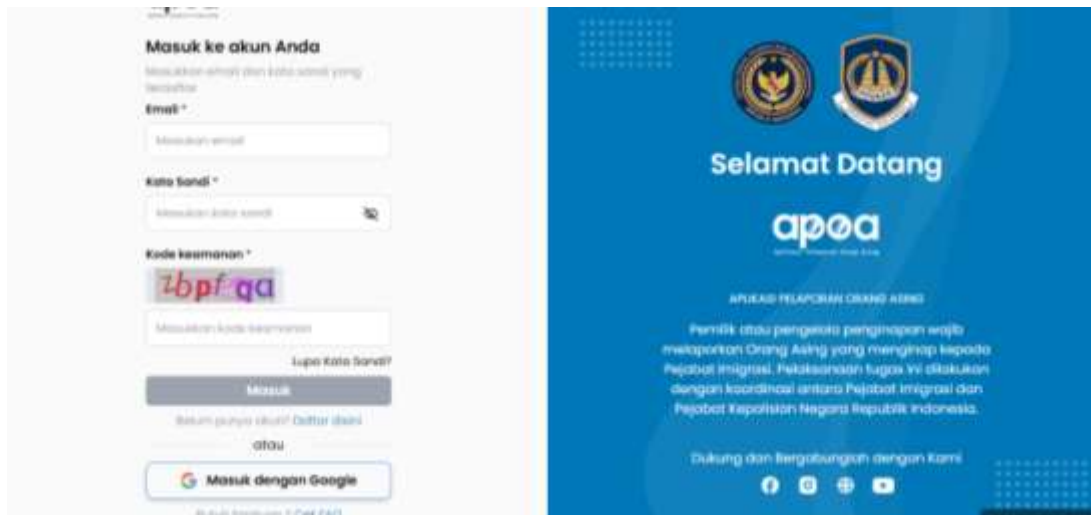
Masuk ke akun Anda

Masukkan email dan kata sandi yang terdaftar

Email *

Masukkan email

Kata Sandi *

Masukkan kata sandi

Kode keamanan *

ibpfqa

Masukkan kode keamanan

Lupa Kata Sandi?

Masuk

Belum punya akun? Daftar disini

atau

G Masuk dengan Google

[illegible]

Selamat Datang

apoa

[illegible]

APLIKASI PELAPORAN ORANG ASING

Pemilik atau pengelola penginapan wajib melaporkan Orang Asing yang menginap kepada Pejabat Imigrasi. Pelaksanaan tugas ini dilakukan dengan koordinasi antara Pejabat Imigrasi dan Pejabat Kepolisian Negara Republik Indonesia.

Dukung dan Bergabunglah dengan Kami